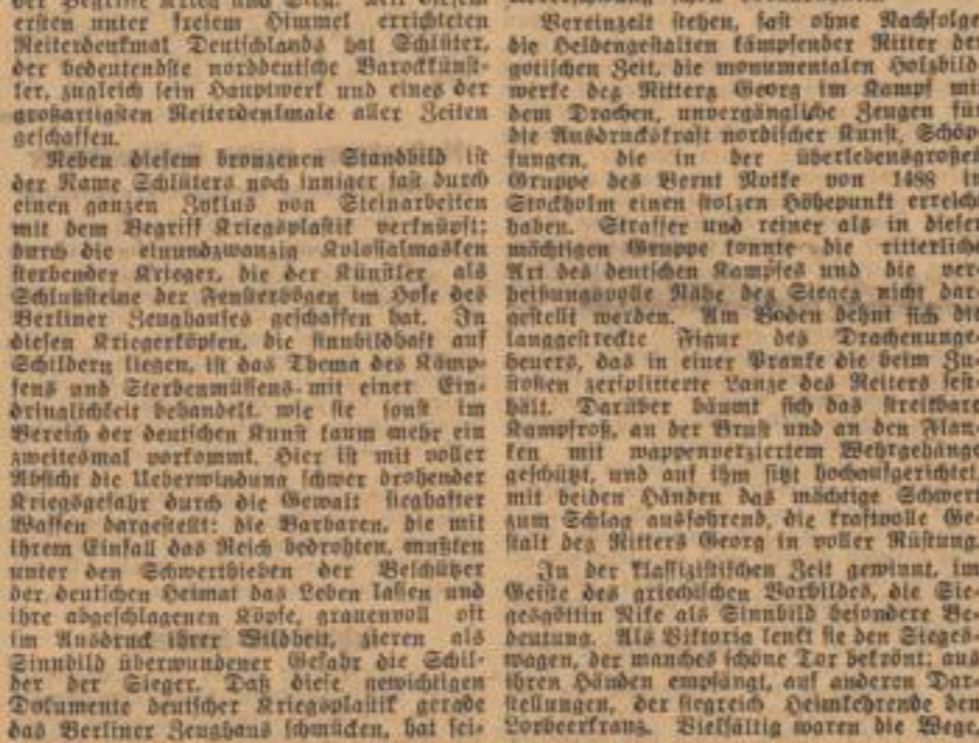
der Begriffe Krieg und Heer. Mit diesem ersten unter freiem Himmel errichteten Reiterdenkmal Deutschlands hat Schlüter, der bedeutendste norddeutsche Barockkünstler, zugleich sein Hauptwerk und eines der großartigsten Reiterdenkmale aller Zeiten geschaffen.

Neben diesem bronzenen Standbild ist der Name Schlüters noch inniger fast durch einen ganzen Zyklus von Steinarbeiten mit dem Begriff Kriegsplastik verknüpft: durch die einundzwanzig Kolossalmasken sterbender Krieger, die der Künstler als Schlußsteine der Fensterbögen im Hofe des Berliner Zeughauses geschaffen hat. In diesen Kriegerköpfen, die sinnbildhaft auf Schildern liegen, ist das Thema des Kämpfens und Sterbenmüssens mit einer Eindringlichkeit behandelt, wie sie sonst im Bereich der deutschen Kunst kaum mehr ein zweitesmal vorkommt. Hier ist mit voller Absicht die Ueberwindung schwer drohender Kriegsgefahr durch die Gewalt siegbafter Waffen dargestellt: die Barbaren, die mit ihrem Einfall das Reich bedrohten, mußten unter den Schwerthieben der Beschützer der deutschen Heimat das Leben lassen und ihre abgeschlagenen Köpfe, grauenvoll oft im Ausdruck ihrer Wildheit, zieren als Sinnbild überwundener Gefahr die Schilder der Sieger. Daß diese gewichtigen Dokumente deutscher Kriegsplastik gerade das Berliner Zeughaus schmücken, hat sei-

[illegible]

Vereinzelt stehen, fast ohne Nachfolg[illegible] die Heldengestalten kämpfender Ritter de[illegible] gotischen Zeit, die monumentalen Holzbild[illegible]werke des Ritters Georg im Kampf mi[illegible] dem Drachen, unvergängliche Zeugen fü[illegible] die Ausdruckskraft nordischer Kunst, Schöp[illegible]fungen, die in der überlebensgroße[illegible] Gruppe des Bernt Notke von 1488 in Stockholm einen stolzen Höhepunkt erreich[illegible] haben. Straffer und reiner als in diese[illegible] mächtigen Gruppe konnte die ritterlich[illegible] Art des deutschen Kampfes und die ver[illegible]heißungsvolle Nähe des Sieges nicht dargestellt werden. Am Boden dehnt sich di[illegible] langgestreckte Figur des Drachenunge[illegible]heuers, das in einer Pranke die beim Zustoßen zersplitterte Lanze des Reiters fest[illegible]hält. Darüber bäumt sich das streitbare Kampfroß, an der Brust und an den Flan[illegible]ken mit wappenverziertem Wehrgehäng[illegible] geschützt, und auf ihm sitzt hochaufgerichtet, mit beiden Händen das mächtige Schwer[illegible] zum Schlag ausholend, die kraftvolle Ge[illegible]stalt des Ritters Georg in voller Rüstung.

In der klassizistischen Zeit gewinnt, im Geiste des griechischen Vorbildes, die Siegesgöttin Nike als Sinnbild besondere Bedeutung. Als Viktoria lenkt sie den Siegeswagen, der manches schöne Tor bekrönt; aus ihren Händen empfängt, auf anderen Darstellungen, der siegreich Heimkehrende den Lorbeerkranz. Vielfältig waren die Wege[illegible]